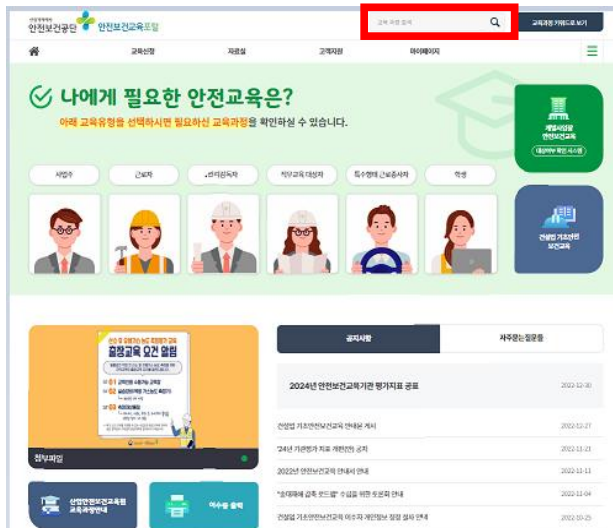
산업재해예방 안전보건공단 안전보건교육포털

교육과정 검색

교육과정 가이드로 보기

교육신청 자료실 고객지원 마이페이지

나에게 필요한 안전교육은?

아래 교육유형을 선택하시면 필요하신 교육과정을 확인하실 수 있습니다.

사업주 근로자 관리감독자 직무교육 대상자 특수형태 근로종사자 학생

재정지원 안전보건교육 대상여부 확인 시스템

건설업 기초안전보건교육

출장교육 요건 알림

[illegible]

첨부파일

산업안전보건교육원 교육과정안내

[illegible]

공지사항 자주묻는질문들

2024년 안전보건교육기관 평가지표 공표 2022-12-30

건설업 기초안전보건교육 안내문 게시 2022-12-27

'24년 기관평가 지표 개편(안) 공지 2022-11-23

2022년 안전보건교육 안내서 안내 2022-11-21

"공대(재해 급증 포인트)" 수립을 위한 토론회 안내 2022-11-04

건설업 기초안전보건교육 이수자 개인정보 점검 결과 안내 2022-10-25